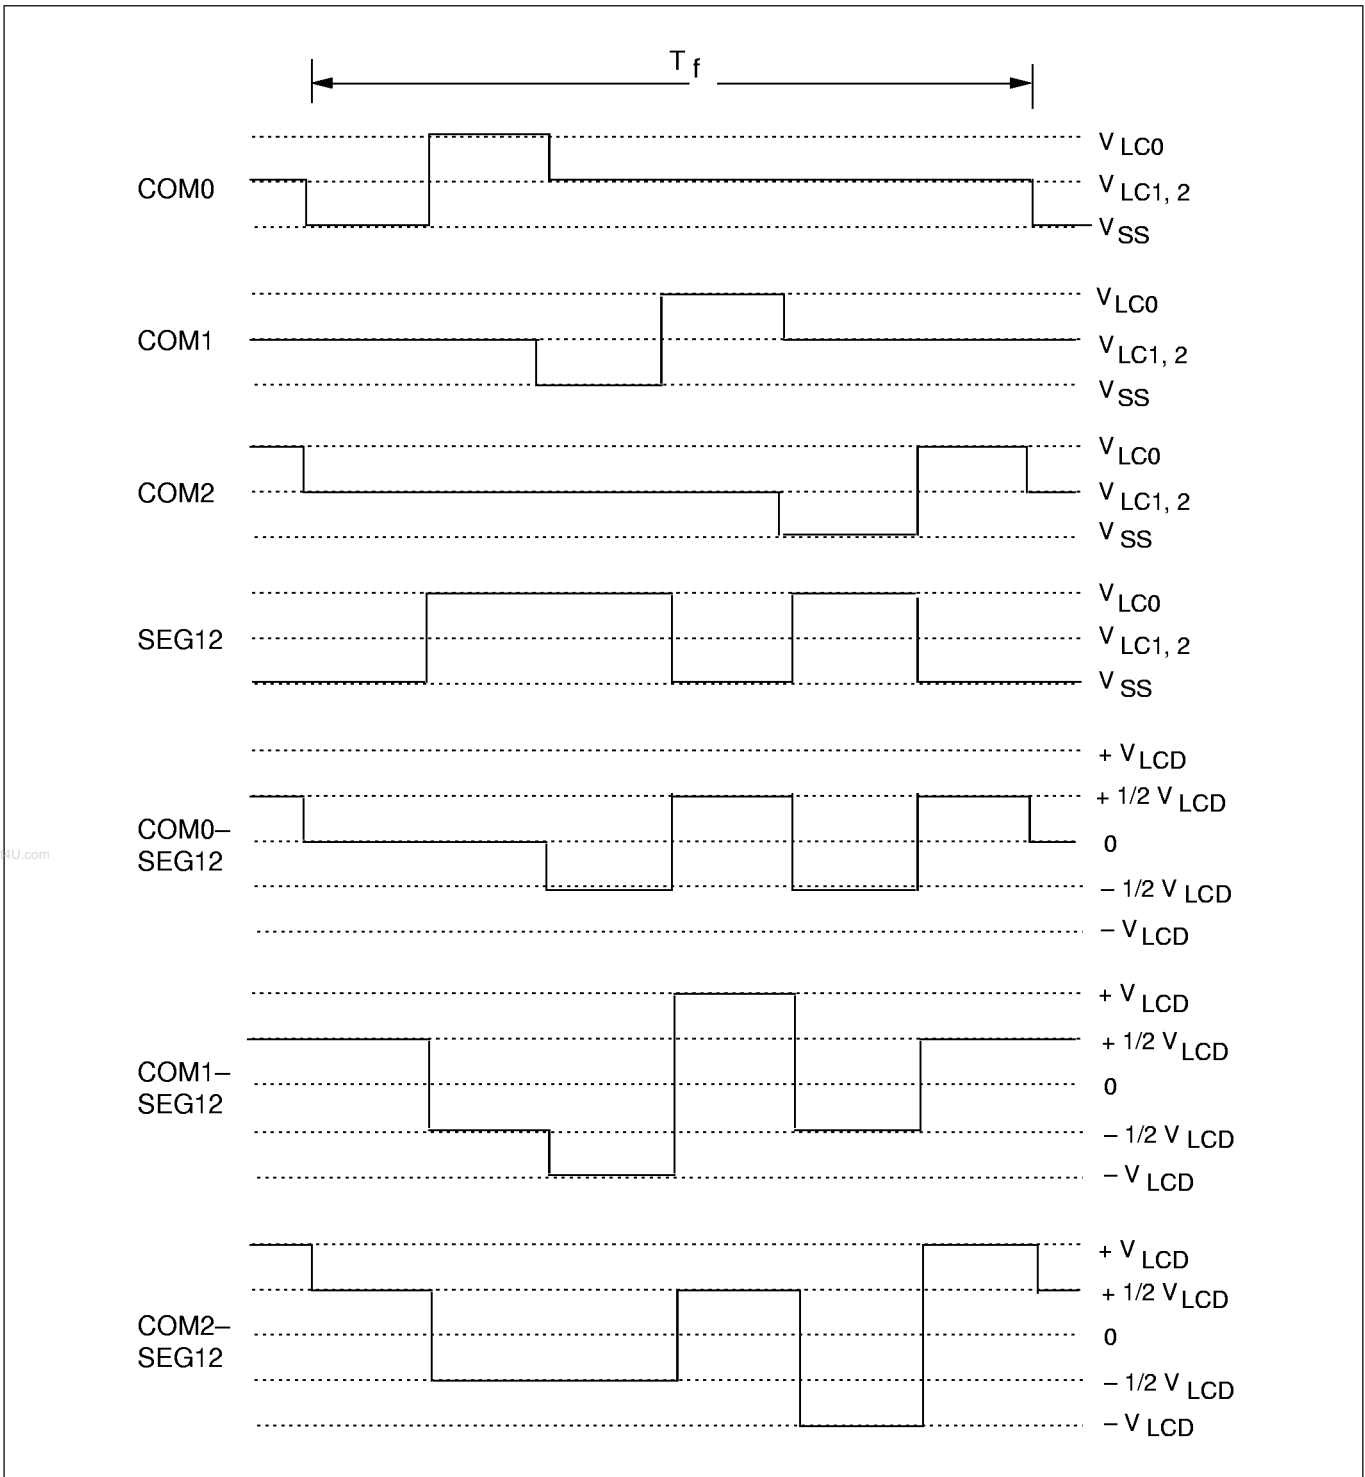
$T_f$

COM0

$V_{LC0}$
$V_{LC1, 2}$
$V_{SS}$

COM1

$V_{LC0}$
$V_{LC1, 2}$
$V_{SS}$

COM2

$V_{LC0}$
$V_{LC1, 2}$
$V_{SS}$

SEG12

$V_{LC0}$
$V_{LC1, 2}$
$V_{SS}$

COM0–SEG12

$+ V_{LCD}$
$+ 1/2 V_{LCD}$
0
$- 1/2 V_{LCD}$
$- V_{LCD}$

COM1–SEG12

$+ V_{LCD}$
$+ 1/2 V_{LCD}$
0
$- 1/2 V_{LCD}$
$- V_{LCD}$

COM2–SEG12

$+ V_{LCD}$
$+ 1/2 V_{LCD}$
0
$- 1/2 V_{LCD}$
$- V_{LCD}$